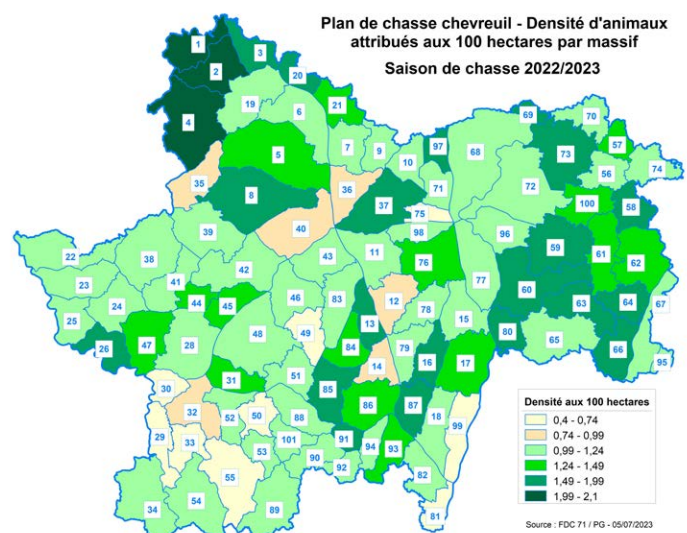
Plan de chasse chevreuil - Densité d'animaux attribués aux 100 hectares par massif

Saison de chasse 2022/2023

1
3
2
20
19
6
21
4
69
70
7
9
10
97
68
73
57
5
56
74
35
71
36
72
8
37
75
100
58
39
40
98
59
61
62
38
11
43
22
76
96
42
41
77
60
23
24
44
45
46
83
12
63
64
67
25
78
15
13
49
48
47
80
26
28
84
79
65
16
17
66
95
51
31
14
30
85
86
87
18
32
52
50
88
99
29
33
101
91
94
93
53
90
92
55
82
54
89
34
81

Densité aux 100 hectares
0,4 - 0,74
0,74 - 0,99
0,99 - 1,24
1,24 - 1,49
1,49 - 1,99
1,99 - 2,1

Source : FDC 71 / PG - 05/07/2023